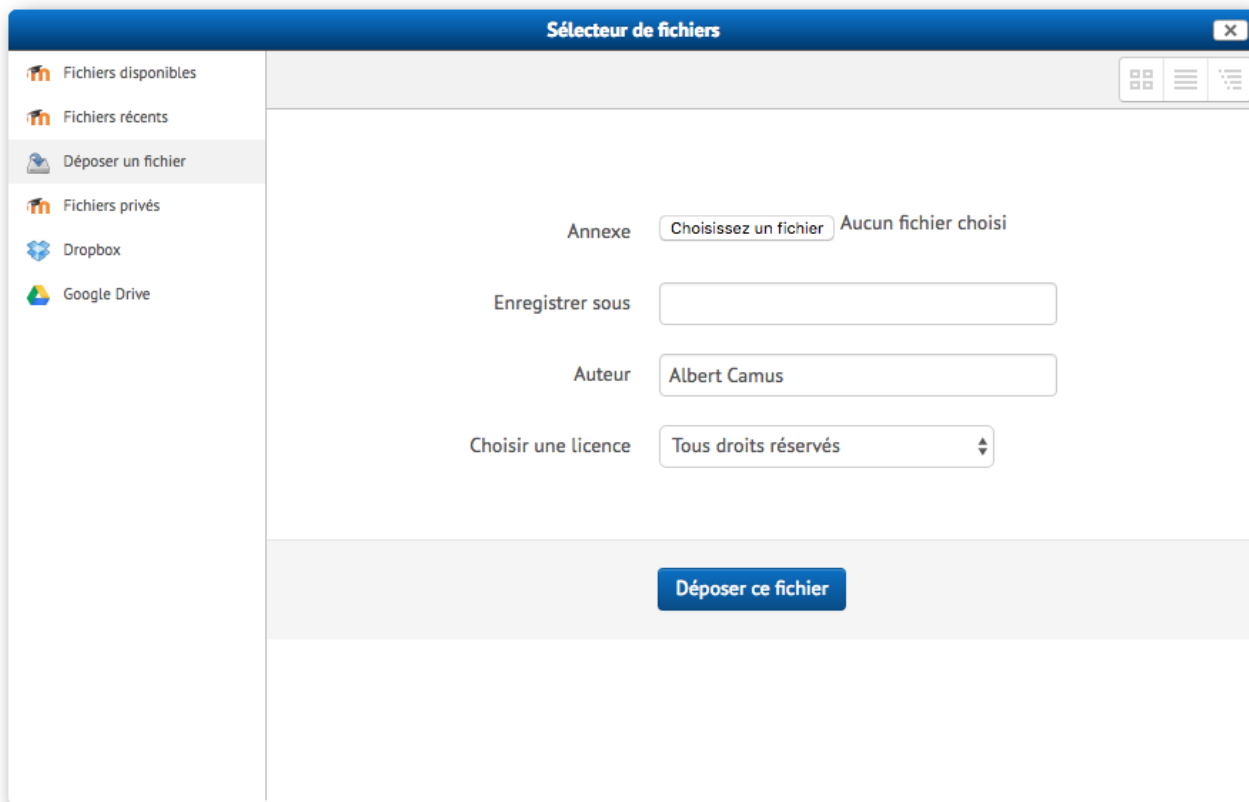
Sélecteur de fichiers

×

Fichiers disponibles

Fichiers récents

Déposer un fichier

Fichiers privés

Dropbox

Google Drive

Annexe
Choisissez un fichier
Aucun fichier choisi

Enregistrer sous

Auteur
Albert Camus

Choisir une licence
Tous droits réservés

Déposer ce fichier